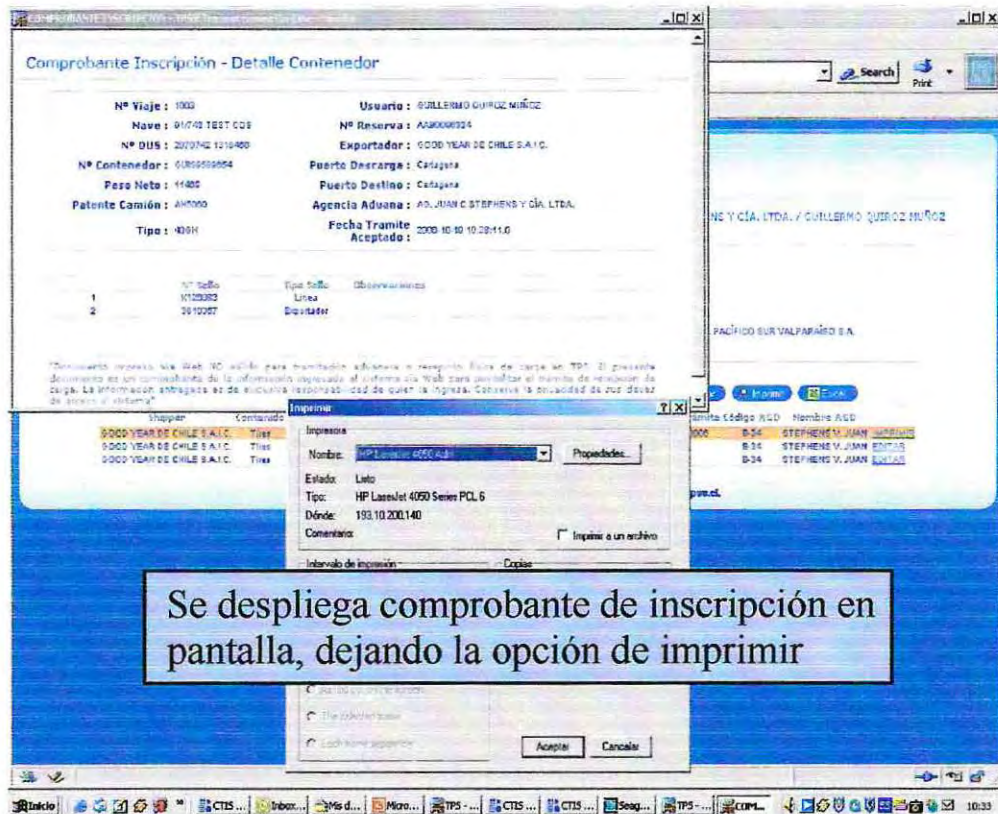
Comprobante Inscripción - Detalle Contenedor

Nº Viaje : 1003
Nave : 91/743 TEST COS
Nº DUS : 2070742 1318480
Nº Contenedor : GURU9588654
Peso Neto : 11480
Patente Camión : AH5000
Tipo : 40SH

Usuario : GUILLERMO QUIROZ MUÑOZ
Nº Reserva : AA90000324
Exportador : GOOD YEAR DE CHILE S.A.I.C.
Puerto Descarga : Cartagena
Puerto Destino : Cartagena
Agencia Aduana : AG. JUAN C STEPHENS Y CÍA. LTDA.
Fecha Tramite Aceptado : 2008-10-10 10:28:11.0

| | Nº Sello | Tipo Sello | Observaciones |
|---|---|---|---|
| 1 | K1209083 | Linea | |
| 2 | 3610057 | Exportador | |

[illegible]

NS Y CÍA. LTDA. / GUILLERMO QUIROZ MUÑOZ

PACÍFICO SUR VALPARAÍSO S.A.

Search Print

Imprimir Excel

| Shipper | Contenido | | Código AGD | Nombre AGD |
|---|---|---|---|---|
| GOOD YEAR DE CHILE S.A.I.C. | Tires | | B-34 | STEPHENS V. JUAN IMPRIMIR |
| GOOD YEAR DE CHILE S.A.I.C. | Tires | | B-34 | STEPHENS V. JUAN EDITAR |
| GOOD YEAR DE CHILE S.A.I.C. | Tires | | B-34 | STEPHENS V. JUAN EDITAR |

Imprimir
Impresora
Nombre: HP LaserJet 4050 Adm
Propiedades...
Estado: Listo
Tipo: HP LaserJet 4050 Series PCL 6
Dónde: 193.10.200.140
Comentario:
Imprimir a un archivo
Intervalo de impresión
Copias
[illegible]
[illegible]
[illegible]
Aceptar
Cancelar

Se despliega comprobante de inscripción en pantalla, dejando la opción de imprimir

Inicio | CTIS ... | Inbox... | Ms d... | Micro... | TPS - ... | CTIS ... | CTIS ... | Seag... | TPS - ... | COM... | 10:33